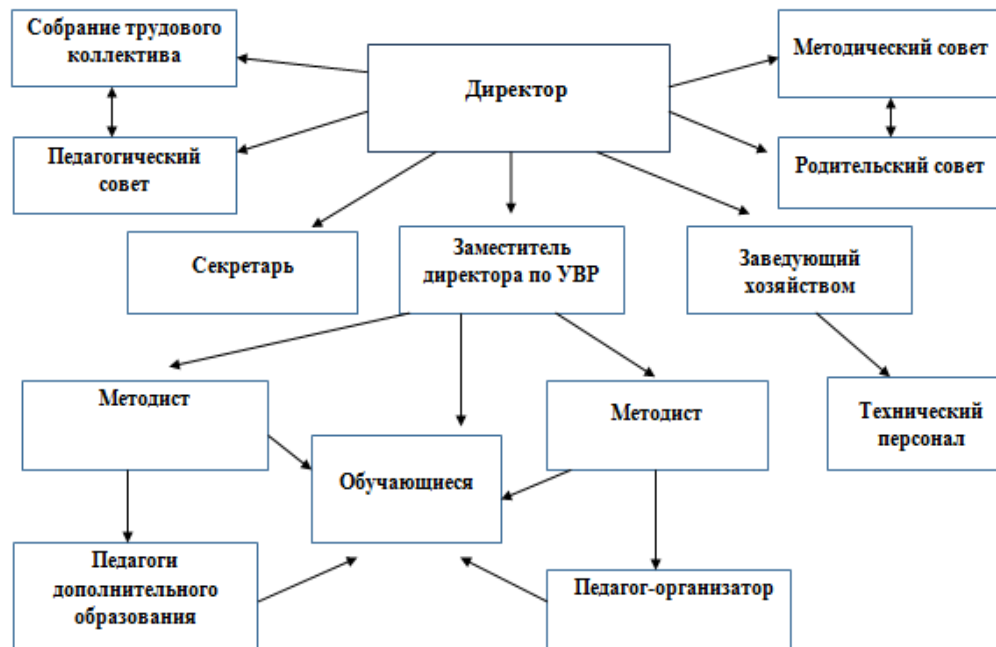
Собрание трудового коллектива

Директор

Методический совет

Педагогический совет

Родительский совет

Секретарь

Заместитель директора по УВР

Заведующий хозяйством

Методист

Методист

Технический персонал

Обучающиеся

Педагоги дополнительного образования

Педагог-организатор